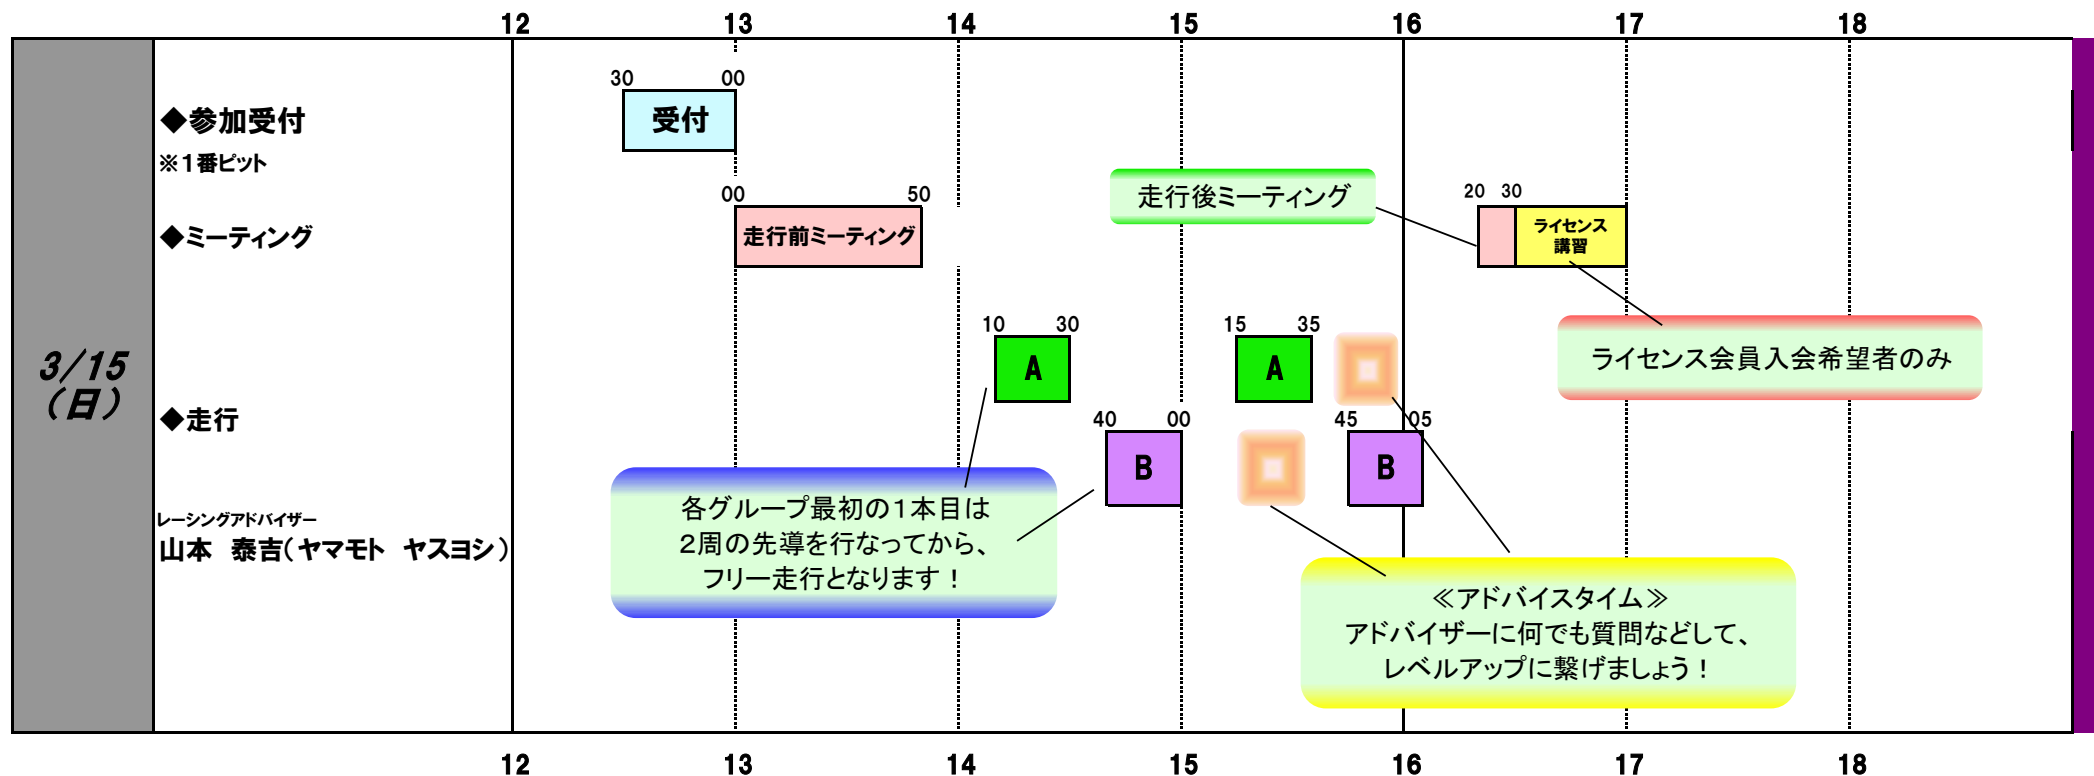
12 13 14 15 16 17 18

3/15
(日)

◆参加受付
※1番ピット

30 00
受付

◆ミーティング

00 50
走行前ミーティング

走行後ミーティング

20 30
ライセンス講習

ライセンス会員入会希望者のみ

◆走行

10 30
A

15 35
A

40 00
B

45 05
B

レーシングアドバイザー
山本 泰吉(ヤマモト ヤスヨシ)

各グループ最初の1本目は
2周の先導を行なってから、
フリー走行となります！

≪アドバイスタイム≫
アドバイザーに何でも質問などして、
レベルアップに繋げましょう！

12 13 14 15 16 17 18